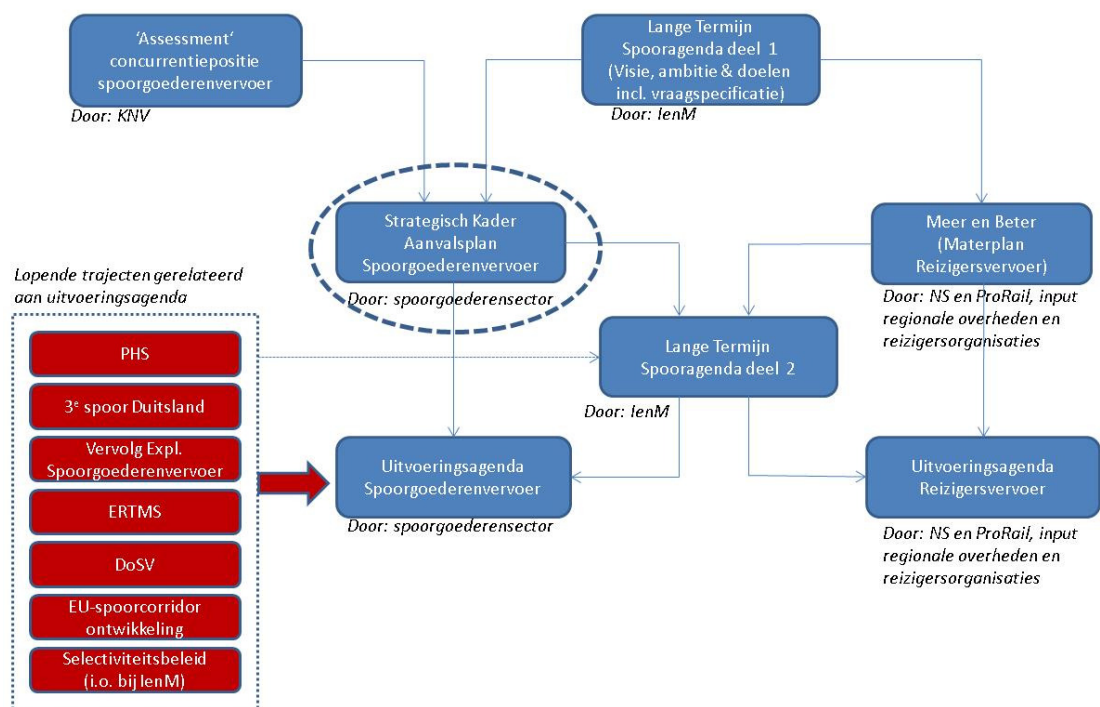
'Assessment' concurrentiepositie spoorgoederenvervoer
Door: KNV

Lange Termijn Spooragenda deel 1 (Visie, ambitie & doelen incl. vraagspecificatie)
Door: IenM

Strategisch Kader Aanvalsplan Spoorgoederenvervoer
Door: spoorgoederensector

Meer en Beter (Materplan Reizigersvervoer)
Door: NS en ProRail, input regionale overheden en reizigersorganisaties

Lopende trajecten gerelateerd aan uitvoeringsagenda

PHS

3$^e$ spoor Duitsland

Vervolg Expl. Spoorgoederenvervoer

ERTMS

DoSV

EU-spoorcorridor ontwikkeling

Selectiviteitsbeleid (i.o. bij IenM)

Lange Termijn Spooragenda deel 2
Door: IenM

Uitvoeringsagenda Spoorgoederenvervoer
Door: spoorgoederensector

Uitvoeringsagenda Reizigersvervoer
Door: NS en ProRail, input regionale overheden en reizigersorganisaties